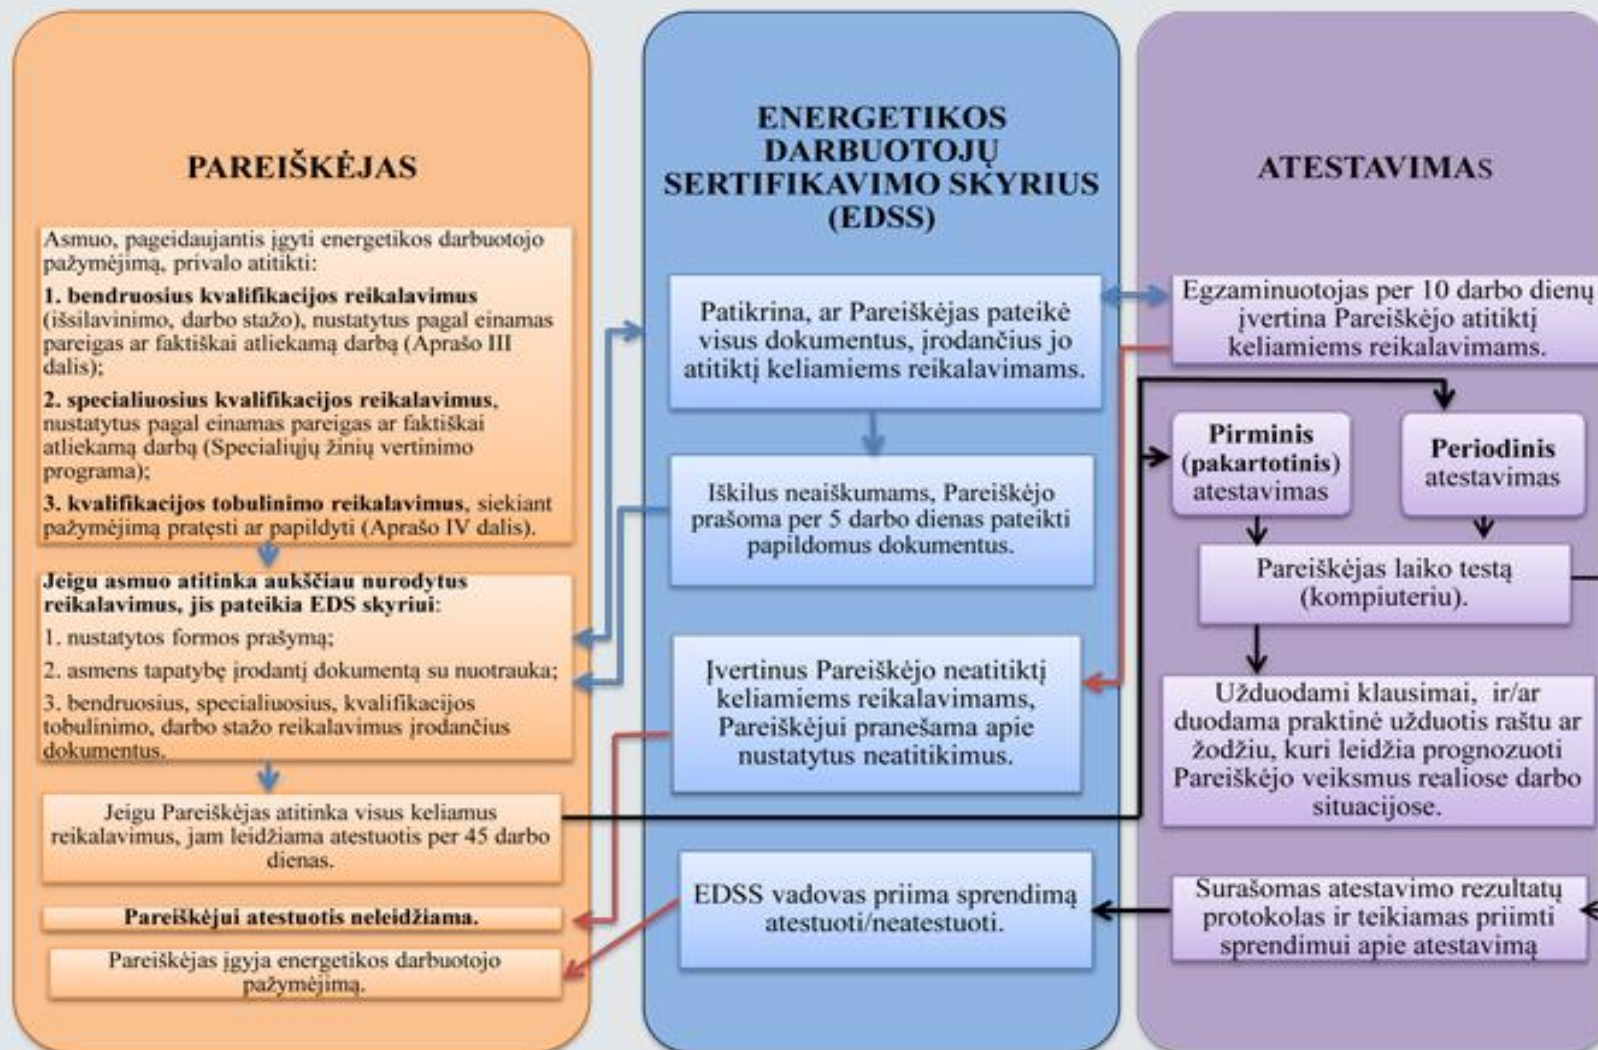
PAREIŠKĖJAS

Asmuo, pageidaujantis įgyti energetikos darbuotojo pažymėjimą, privalo atitikti:

**1. bendruosius kvalifikacijos reikalavimus** (išsilavinimo, darbo stažo), nustatytus pagal einamas pareigas ar faktiškai atliekamą darbą (Aprašo III dalis);

**2. specialiuosius kvalifikacijos reikalavimus**, nustatytus pagal einamas pareigas ar faktiškai atliekamą darbą (Specialiųjų žinių vertinimo programa);

**3. kvalifikacijos tobulinimo reikalavimus**, siekiant pažymėjimą pratęsti ar papildyti (Aprašo IV dalis).

**Jeigu asmuo atitinka aukščiau nurodytus reikalavimus, jis pateikia EDS skyriui:**

1. nustatytos formos prašymą;

2. asmens tapatybę įrodantį dokumentą su nuotrauka;

3. bendruosius, specialiuosius, kvalifikacijos tobulinimo, darbo stažo reikalavimus įrodančius dokumentus.

Jeigu Pareiškėjas atitinka visus keliamus reikalavimus, jam leidžiama atestuotis per 45 darbo dienas.

**Pareiškėjui atestuotis neleidžiama.**

Pareiškėjas įgyja energetikos darbuotojo pažymėjimą.

ENERGETIKOS DARBUOTOJŲ SERTIFIKAVIMO SKYRIUS (EDSS)

Patikrina, ar Pareiškėjas pateikė visus dokumentus, įrodančius jo atitiktį keliamiems reikalavimams.

Iškilus neaiškumams, Pareiškėjo prašoma per 5 darbo dienas pateikti papildomus dokumentus.

Įvertinus Pareiškėjo neatitiktį keliamiems reikalavimams, Pareiškėjui pranešama apie nustatytus neatitikimus.

EDSS vadovas priima sprendimą atestuoti/neatestuoti.

ATESTAVIMAS

Egzaminuotojas per 10 darbo dienų įvertina Pareiškėjo atitiktį keliamiems reikalavimams.

**Pirminis (pakartotinis)** atestavimas

**Periodinis** atestavimas

Pareiškėjas laiko testą (kompiuteriu).

Užduodami klausimai, ir/ar duodama praktinė užduotis raštu ar žodžiu, kuri leidžia prognozuoti Pareiškėjo veiksmus realiose darbo situacijose.

Surašomas atestavimo rezultatų protokolas ir teikiamas priimti sprendimui apie atestavimą